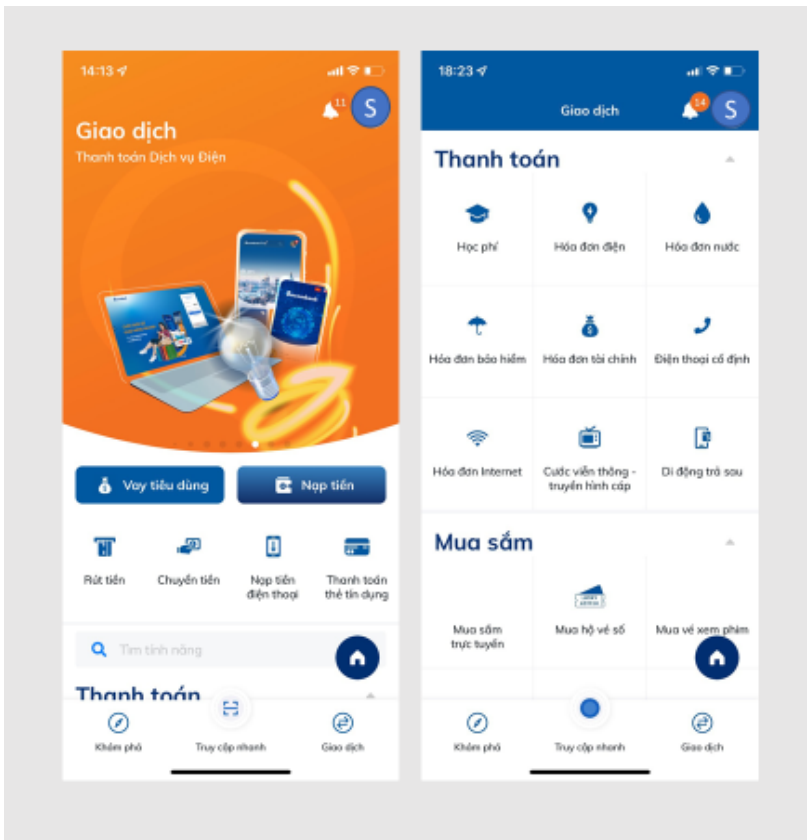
14:13

11 S

Giao dịch

Thanh toán Dịch vụ Điện

Vay tiêu dùng

Nạp tiền

Rút tiền

Chuyển tiền

Nạp tiền điện thoại

Thanh toán thẻ tín dụng

Tìm tính năng

Thanh toán

Khám phá

Truy cập nhanh

Giao dịch

18:23

Giao dịch

14 S

Thanh toán

Học phí

Hóa đơn điện

Hóa đơn nước

Hóa đơn bảo hiểm

Hóa đơn tài chính

Điện thoại cố định

Hóa đơn Internet

Cước viễn thông - truyền hình cáp

Di động trả sau

Mua sắm

Mua sắm trực tuyến

Mua hộ vé số

Mua vé xem phim

Khám phá

Truy cập nhanh

Giao dịch